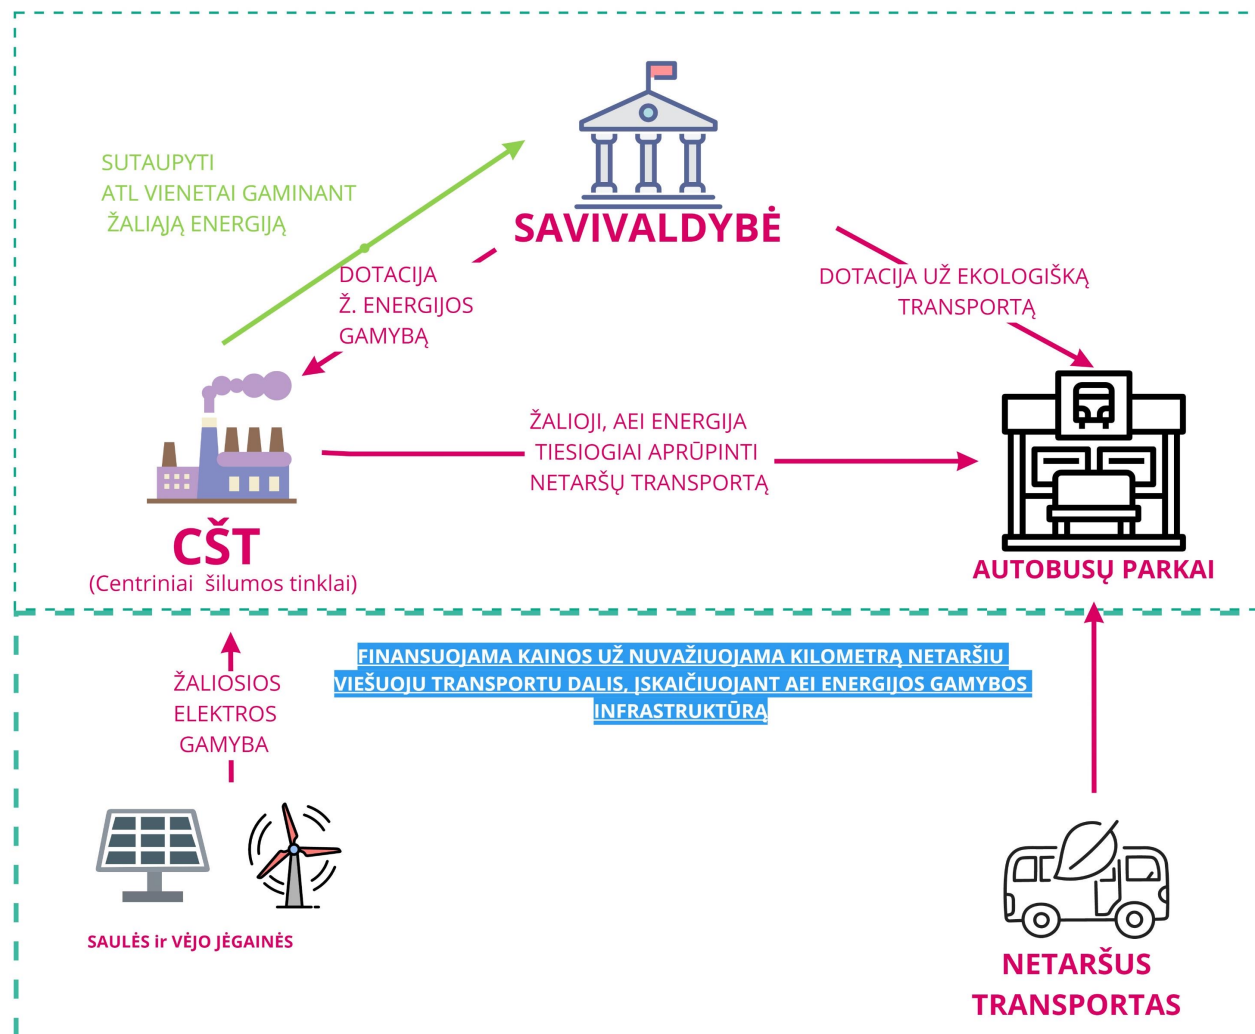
SUTAUPYTI
ATL VIENETAI GAMINANT
ŽALIĄJĄ ENERGIJĄ

SAVIVALDYBĖ

DOTACIJA
Ž. ENERGIJOS
GAMYBĄ

DOTACIJA UŽ EKOLOGIŠKĄ
TRANSPORTĄ

ŽALIOJI, AEI ENERGIJA
TIESIOGIAI APRŪPINTI
NETARŠŲ TRANSPORTĄ

CŠT
(Centriniai šilumos tinklai)

AUTOBUSŲ PARKAI

FINANSUOJAMA KAINOS UŽ NUVAŽIUOJAMA KILOMETRĄ NETARŠIU VIEŠUOJU TRANSPORTU DALIS, ĮSKAIČIUOJANT AEI ENERGIJOS GAMYBOS INFRASTRUKTŪRĄ

ŽALIOSIOS
ELEKTROS
GAMYBA

SAULĖS ir VĖJO JĖGAINĖS

NETARŠUS
TRANSPORTAS